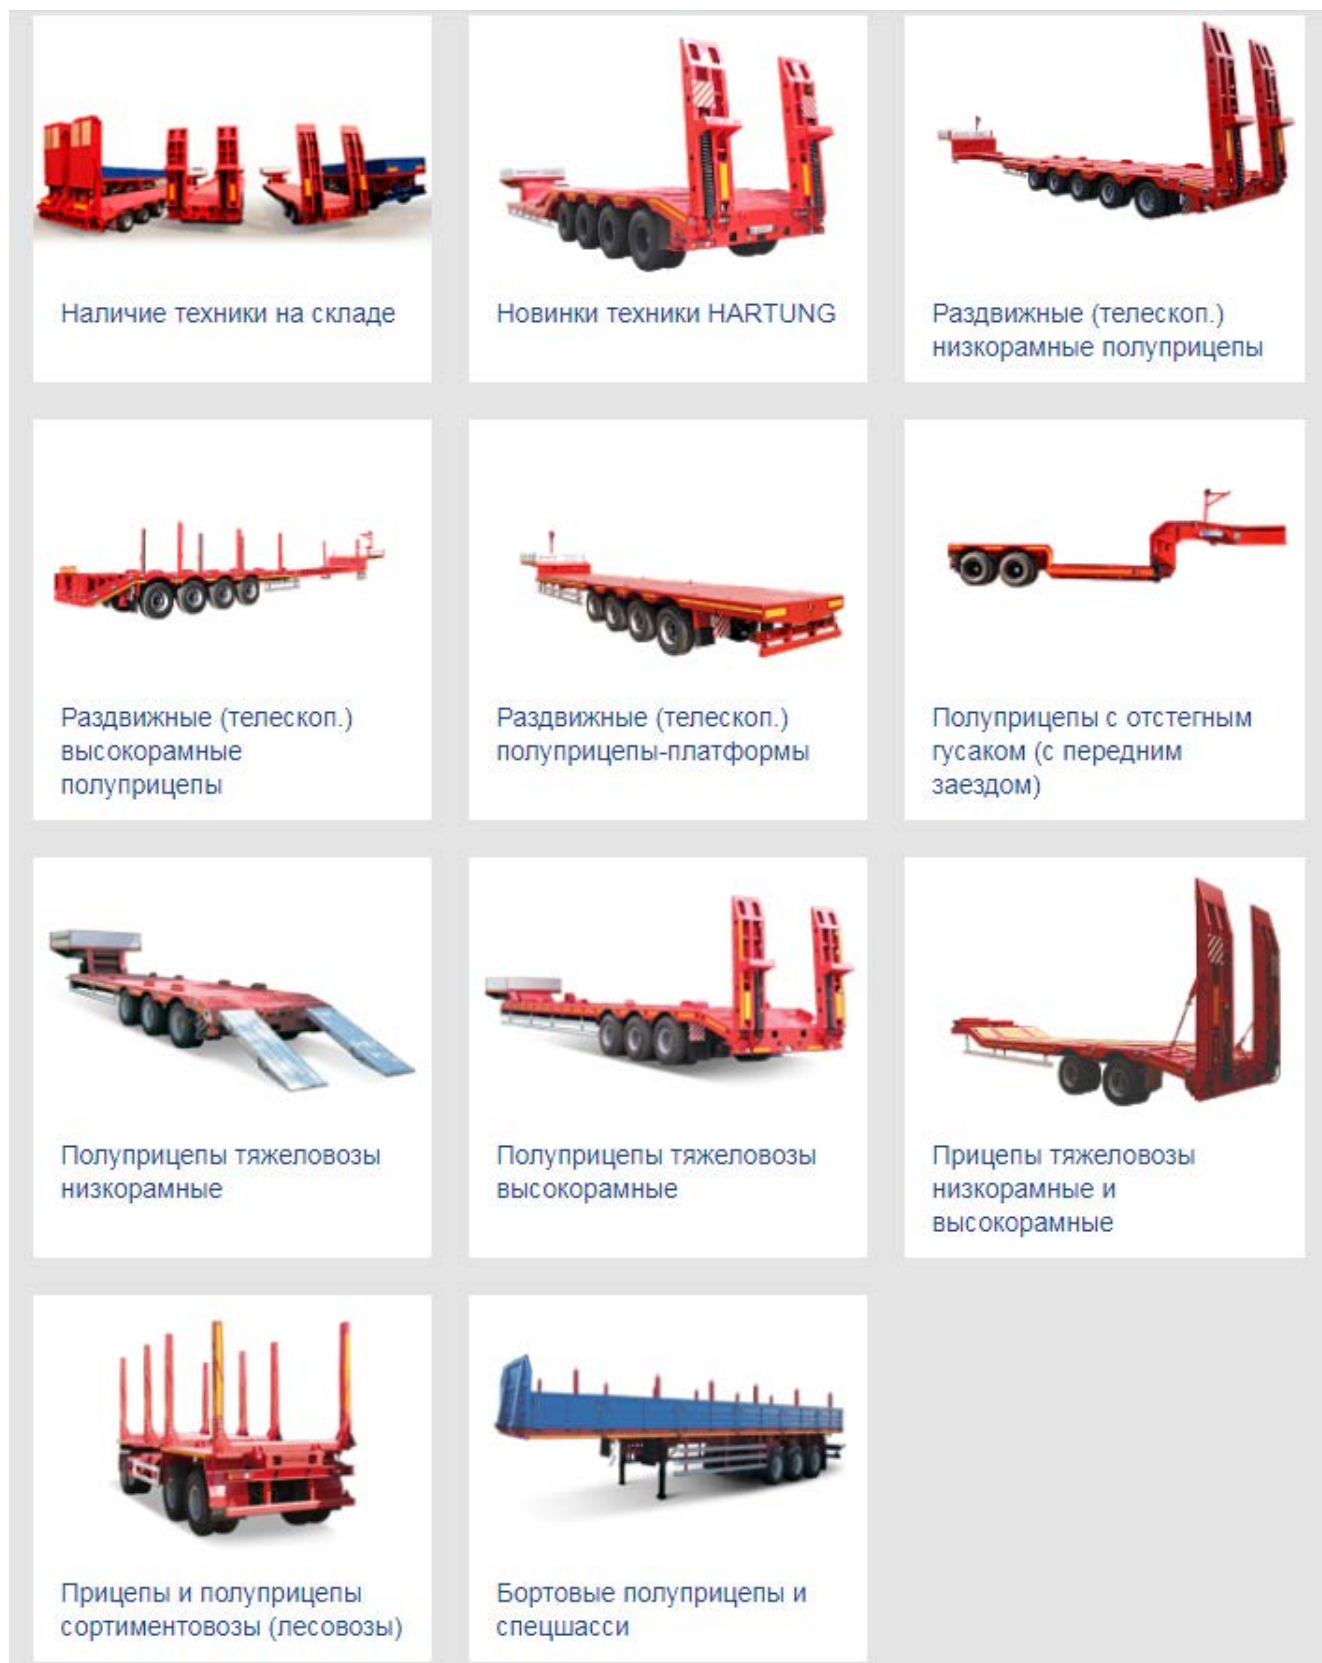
Наличие техники на складе

Новинки техники HARTUNG

Раздвижные (телескоп.) низкорамные полуприцепы

Раздвижные (телескоп.) высокорамные полуприцепы

Раздвижные (телескоп.) полуприцепы-платформы

Полуприцепы с отстегным гусаком (с передним заездом)

Полуприцепы тяжеловозы низкорамные

Полуприцепы тяжеловозы высокорамные

Прицепы тяжеловозы низкорамные и высокорамные

Прицепы и полуприцепы сортиментовозы (лесовозы)

Бортовые полуприцепы и спецшасси